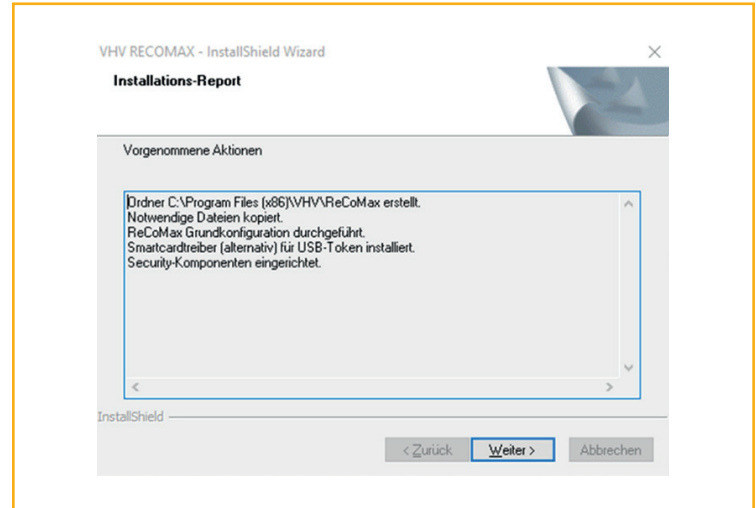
VHV RECOMAX - InstallShield Wizard

Installations-Report

Vorgenommene Aktionen

Ordner C:\Program Files (x86)\VHV\ReCoMax erstellt.
Notwendige Dateien kopiert.
ReCoMax Grundkonfiguration durchgeführt.
Smartcardtreiber (alternativ) für USB-Token installiert.
Security-Komponenten eingerichtet.

InstallShield

< Zurück | Weiter > | Abbrechen